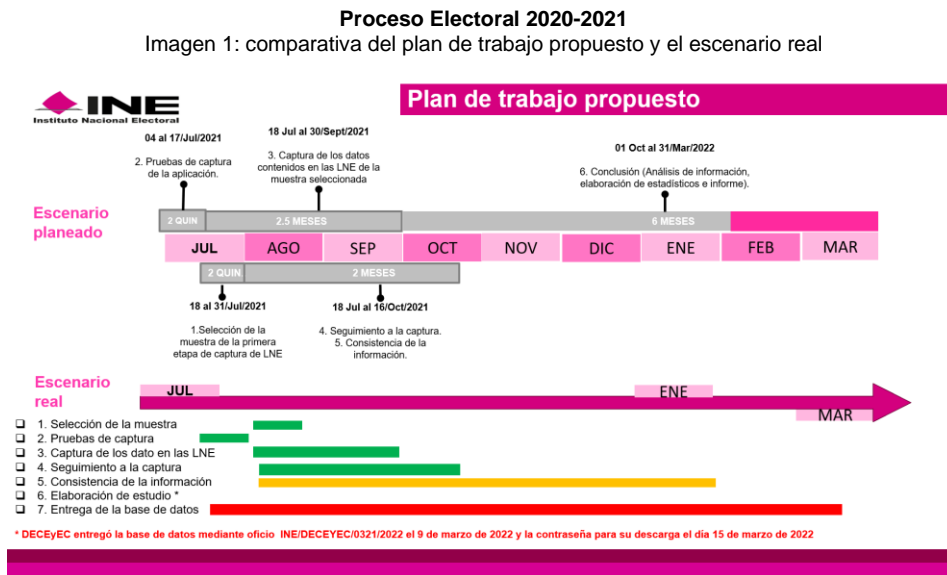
Proceso Electoral 2020-2021
Imagen 1: comparativa del plan de trabajo propuesto y el escenario real

INE
Instituto Nacional Electoral

Plan de trabajo propuesto

04 al 17/Jul/2021
2. Pruebas de captura de la aplicación.

18 Jul al 30/Sept/2021
3. Captura de los datos contenidos en las LNE de la muestra seleccionada

01 Oct al 31/Mar/2022
6. Conclusión (Análisis de información, elaboración de estadísticos e informe).

Escenario planeado

2 QUIN
2.5 MESES
6 MESES

JUL AGO SEP OCT NOV DIC ENE FEB MAR

2 QUIN
2 MESES

18 al 31/Jul/2021
1.Selección de la muestra de la primera etapa de captura de LNE

18 Jul al 16/Oct/2021
4. Seguimiento a la captura.
5. Consistencia de la información.

Escenario real

JUL
ENE
MAR

1. Selección de la muestra
2. Pruebas de captura
3. Captura de los dato en las LNE
4. Seguimiento a la captura
5. Consistencia de la información
6. Elaboración de estudio *
7. Entrega de la base de datos

* DECEyEC entregó la base de datos mediante oficio INE/DECEYEC/0321/2022 el 9 de marzo de 2022 y la contraseña para su descarga el día 15 de marzo de 2022